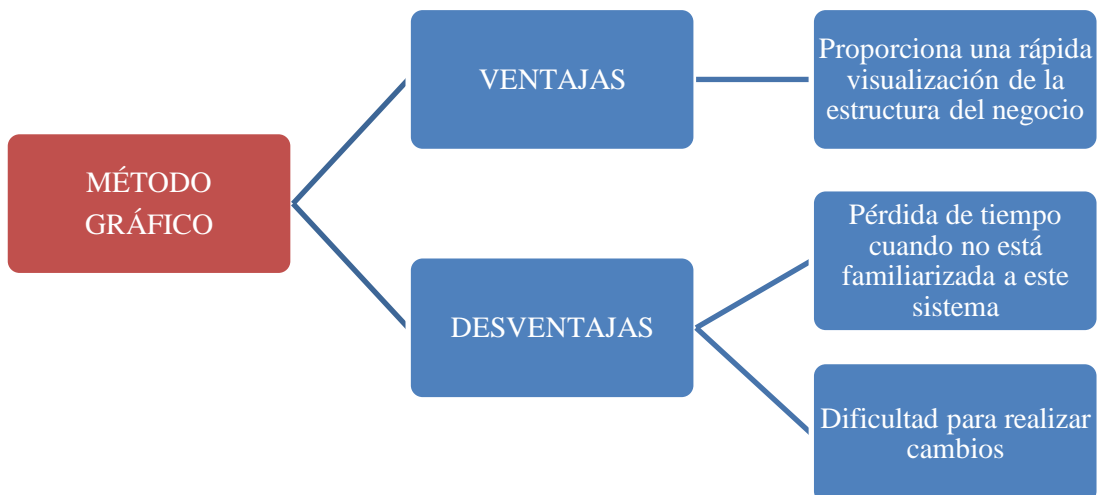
MÉTODO GRÁFICO

VENTAJAS

Proporciona una rápida visualización de la estructura del negocio

DESVENTAJAS

Pérdida de tiempo cuando no está familiarizada a este sistema

Dificultad para realizar cambios